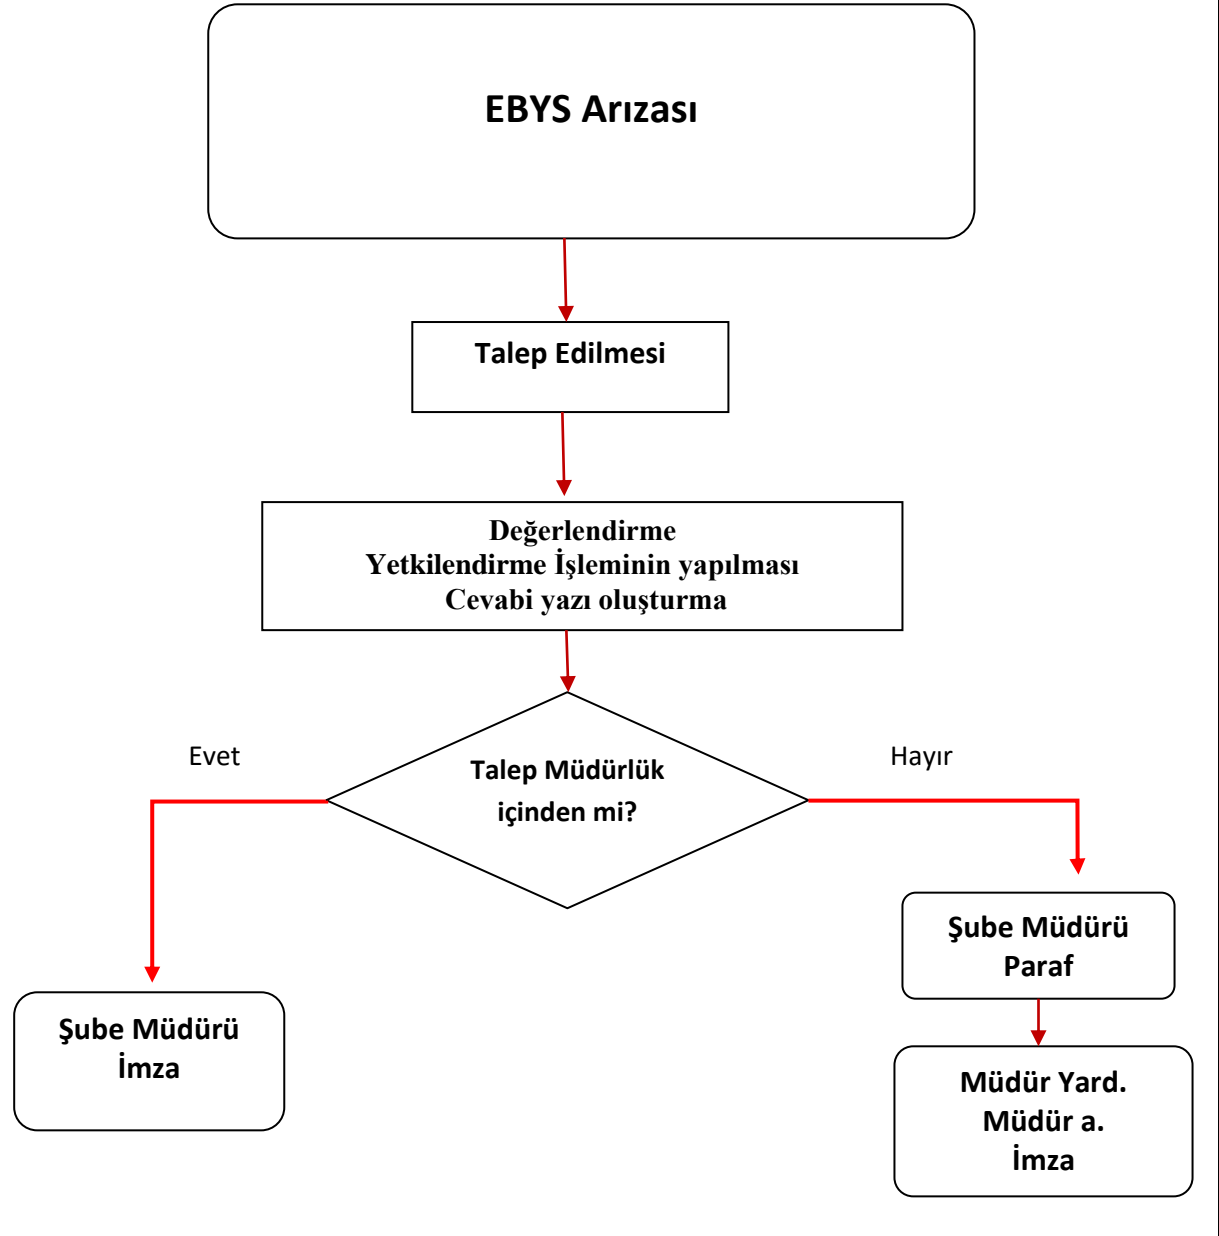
EBYS Arızası

Talep Edilmesi

Değerlendirme
Yetkilendirme İşleminin yapılması
Cevabi yazı oluşturma

Evet

Talep Müdürlük içinden mi?

Hayır

Şube Müdürü
İmza

Şube Müdürü
Paraf

Müdür Yard.
Müdür a.
İmza